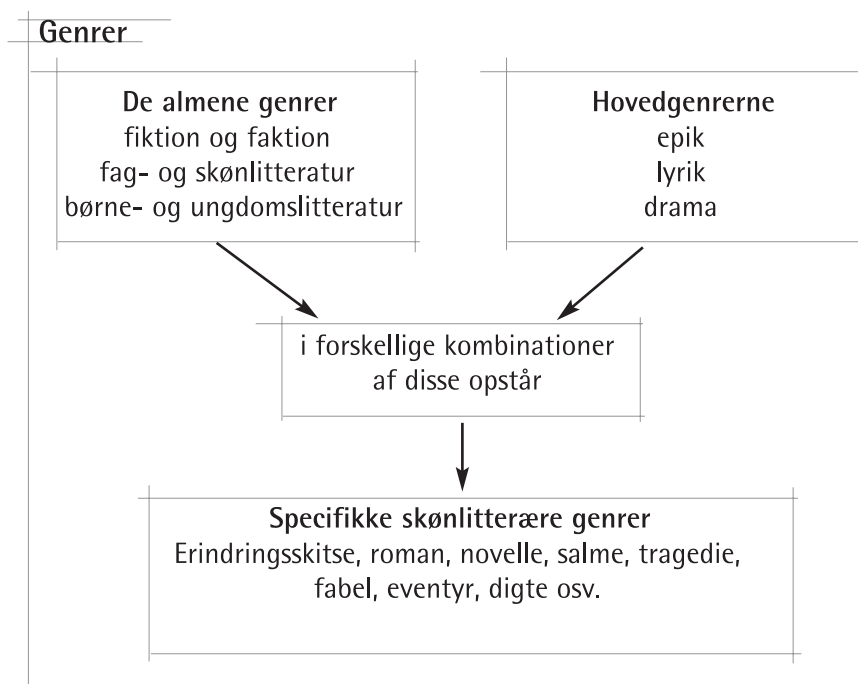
Genrer

De almene genrer
fiktion og faktion
fag- og skønlitteratur
børne- og ungdomslitteratur

Hovedgenrerne
epik
lyrik
drama

i forskellige kombinationer
af disse opstår

Specifikke skønlitterære genrer
Erindringsskitse, roman, novelle, salme, tragedie, fabel, eventyr, digte osv.